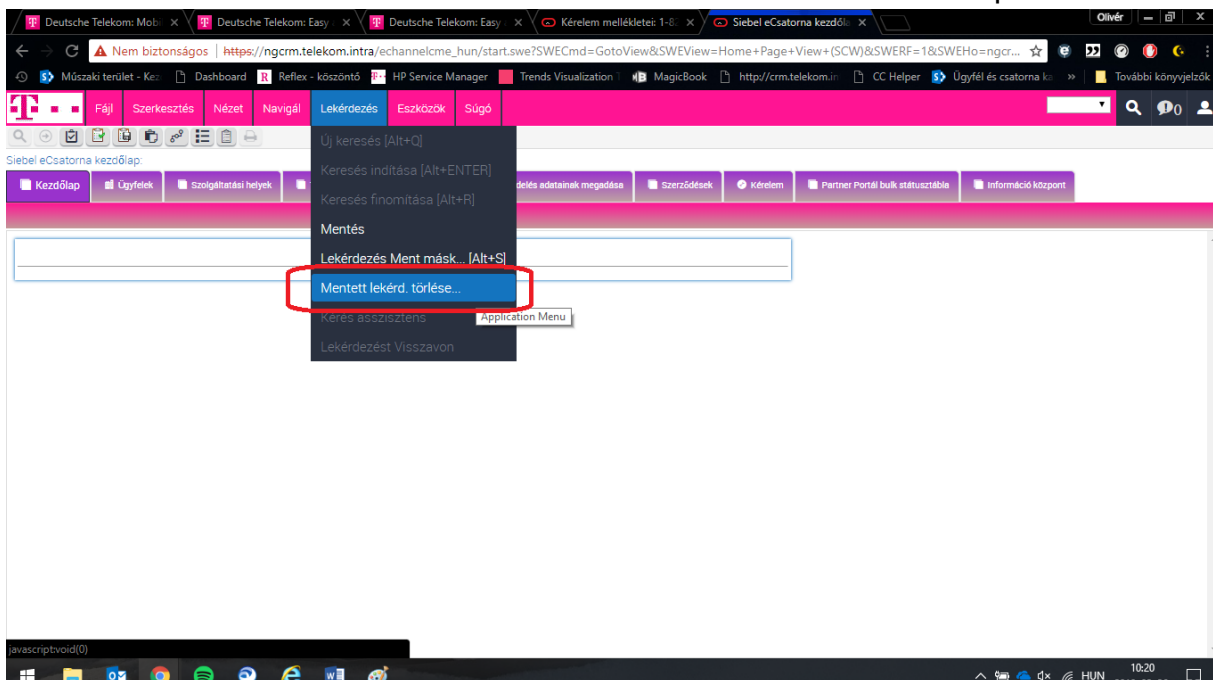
Deutsche Telekom: Mob × Deutsche Telekom: Easy × Deutsche Telekom: Easy × Kérelem mellékletei: 1-8 × Siebel eCsatorna kezdől × Olivér

Nem biztonságos | https://ngcrm.telekom.intra/echannelcme_hun/start.swe?SWECmd=GotoView&SWEView=Home+Page+View+(SCW)&SWERF=1&SWEHo=ngcr...

Műszaki terület - Ke Dashboard Reflex - közöntő HP Service Manager Trends Visualization MagicBook http://crm.telekom.in CC Helper Ügyfél és csatorna ka » További könyvjelzők

Fájl Szerkesztés Nézet Navigál Lekérdezés Eszközök Súgó

Siebel eCsatorna kezdőlap:

Kezdőlap Ügyfelek Szolgáltatási helyek delés adatainak megadása Szerződések Kérelem Partner Portál bulk státusztábla Információ központ

Új keresés [Alt+Q]
Keresés indítása [Alt+ENTER]
Keresés finomítása [Alt+R]
Mentés
Lekérdezés Ment másk... [Alt+S]
Mentett lekérd. törlése...
Kérés asszisztens
Lekérdezést Visszavon

Application Menu

javascript:void(0)

HUN 10:20